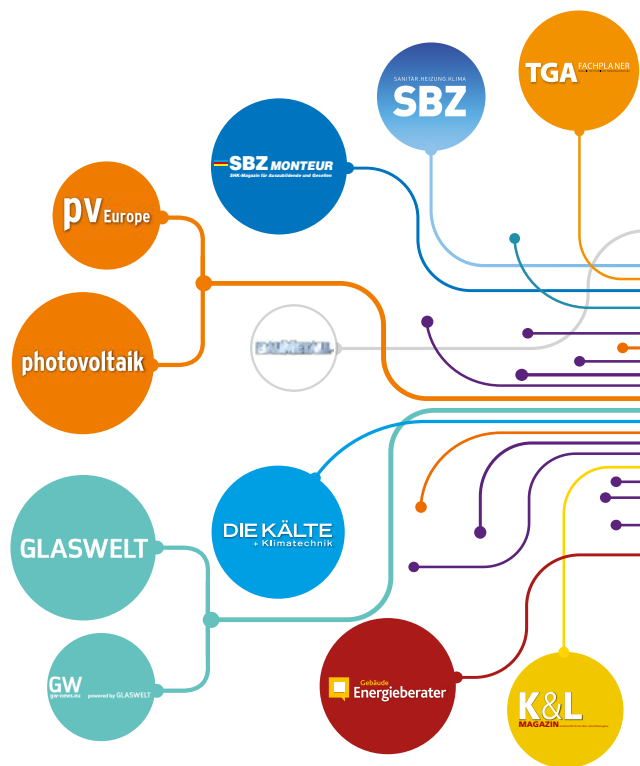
SANITÄR.HEIZUNG.KLIMA
SBZ

TGA FACHPLANER

SBZ MONTEUR
SHK-Magazin für Auszubildende und Gesellen

pv Europe

photovoltaik

BAUMETALL

GLASWELT

DIE KÄLTE + Klimatechnik

GW gw-news.eu powered by GLASWELT

Gebäude Energieberater

K&L MAGAZIN